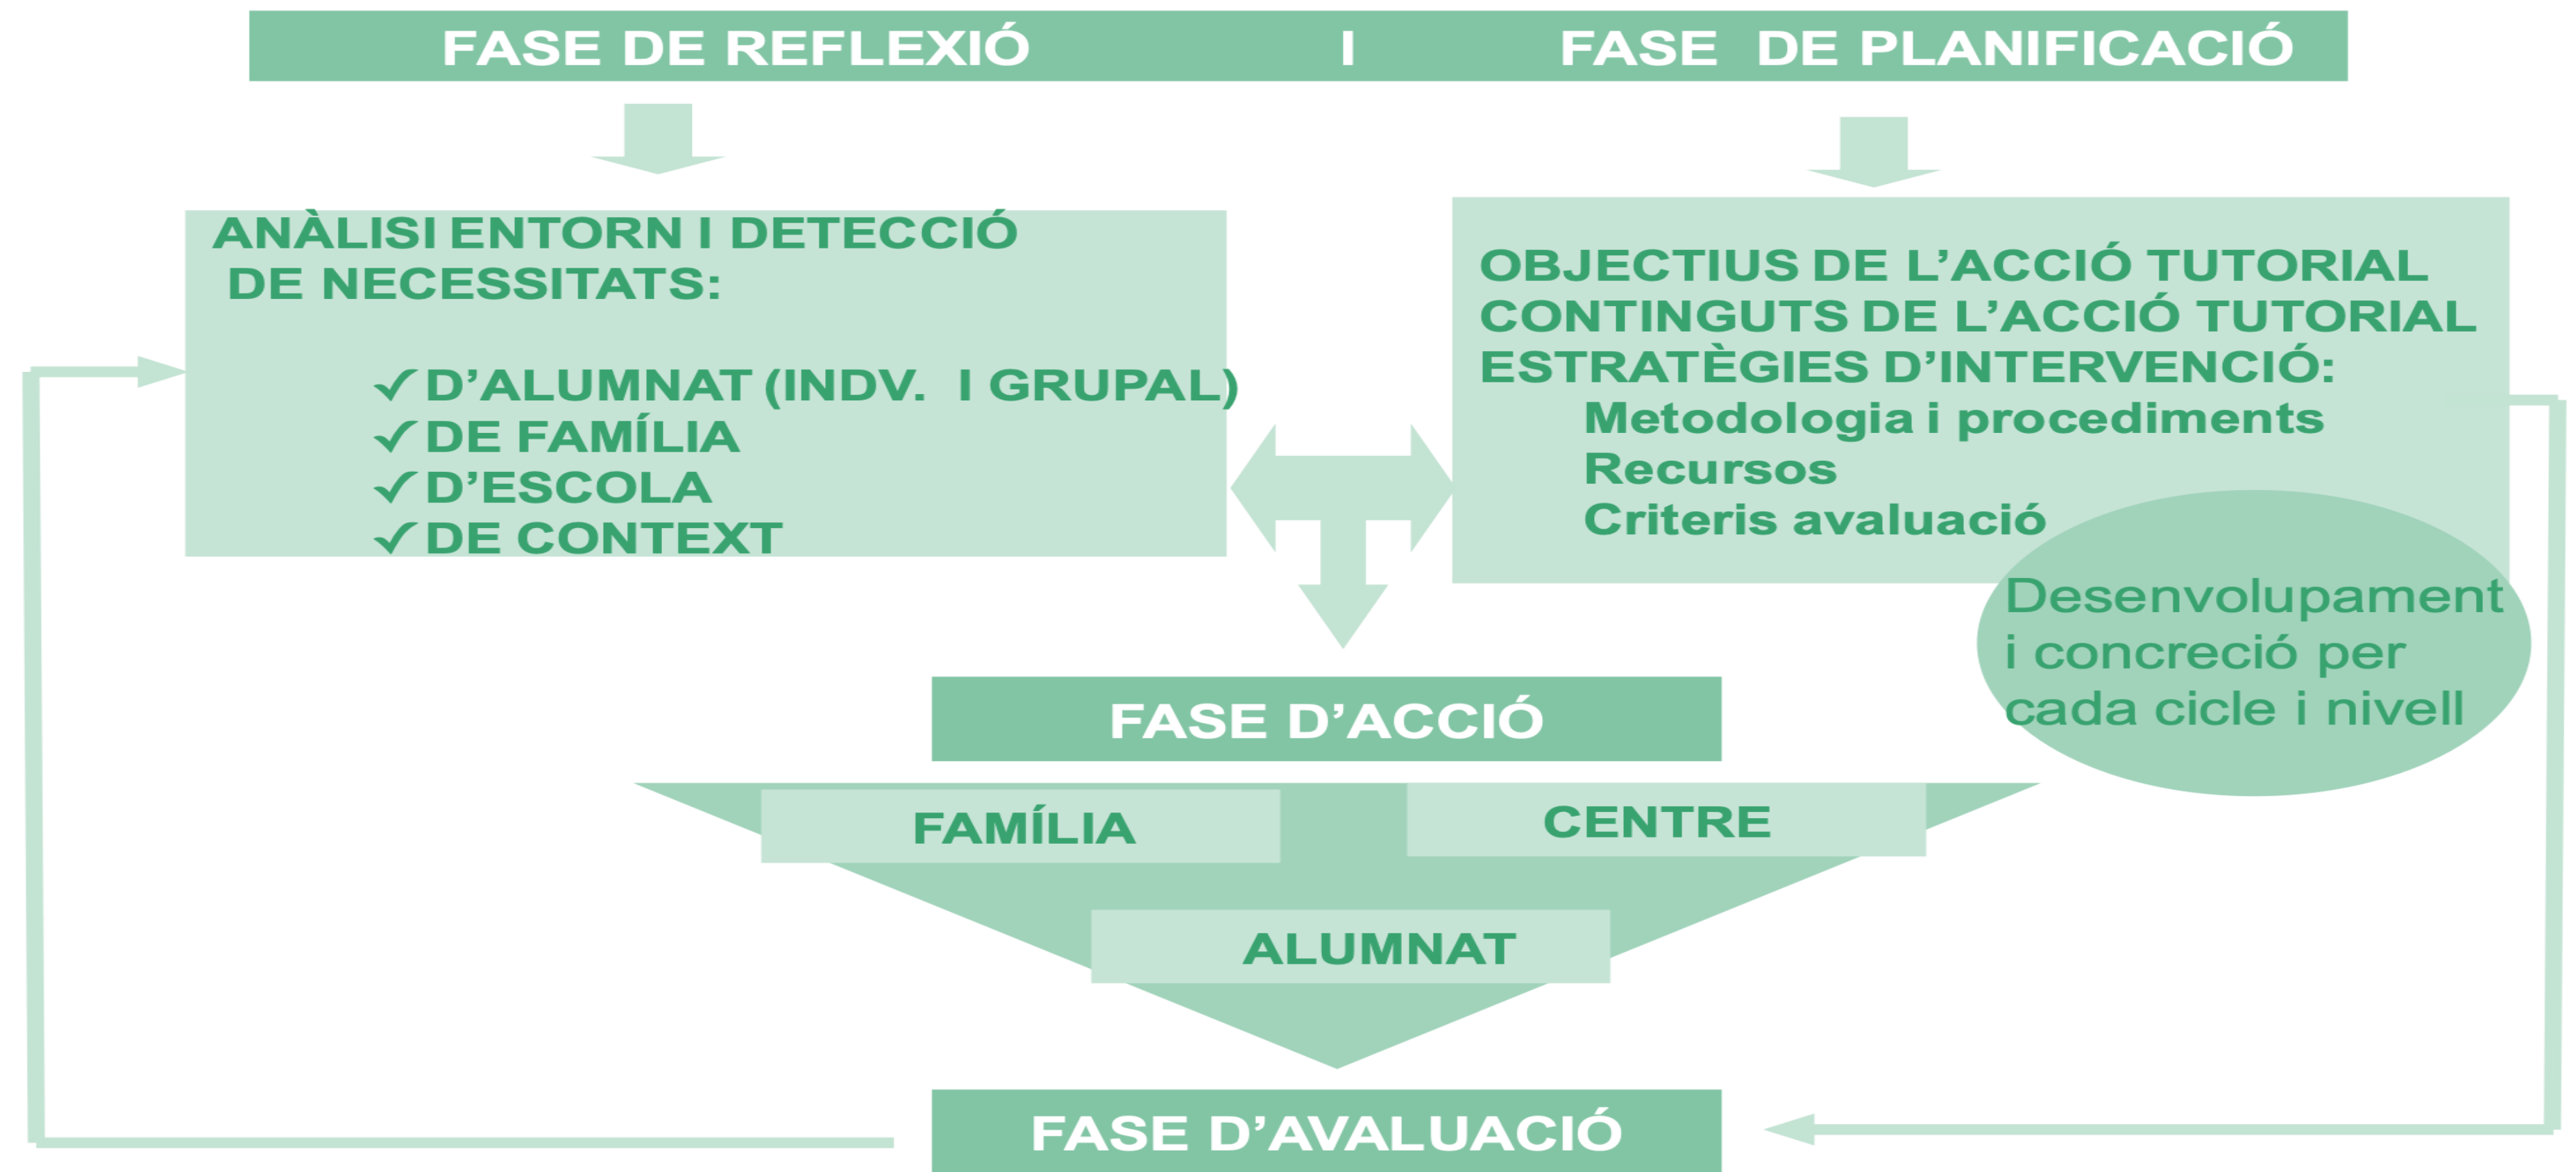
FASE DE REFLEXIÓ I FASE DE PLANIFICACIÓ

ANÀLISI ENTORN I DETECCIÓ DE NECESSITATS:

✓D'ALUMNAT (INDV. I GRUPAL)
✓DE FAMÍLIA
✓D'ESCOLA
✓DE CONTEXT

OBJECTIUS DE L'ACCIÓ TUTORIAL
CONTINGUTS DE L'ACCIÓ TUTORIAL
ESTRATÈGIES D'INTERVENCIÓ:
Metodologia i procediments
Recursos
Criteris avaluació

Desenvolupament i concreció per cada cicle i nivell

FASE D'ACCIÓ

FAMÍLIA

CENTRE

ALUMNAT

FASE D'AVALUACIÓ